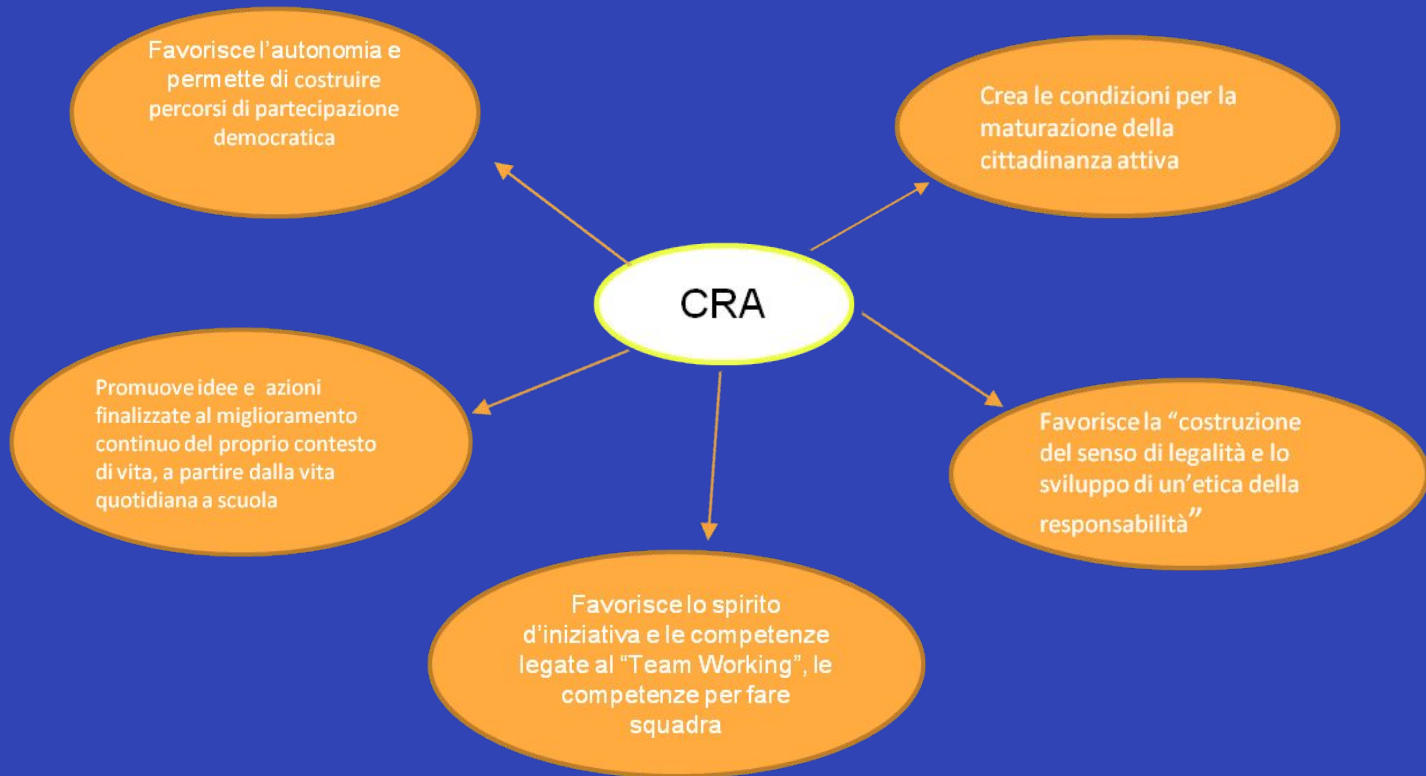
Favorisce l'autonomia e permette di costruire percorsi di partecipazione democratica

Crea le condizioni per la maturazione della cittadinanza attiva

CRA

Promuove idee e azioni finalizzate al miglioramento continuo del proprio contesto di vita, a partire dalla vita quotidiana a scuola

Favorisce la "costruzione del senso di legalità e lo sviluppo di un'etica della responsabilità"

Favorisce lo spirito d'iniziativa e le competenze legate al "Team Working", le competenze per fare squadra